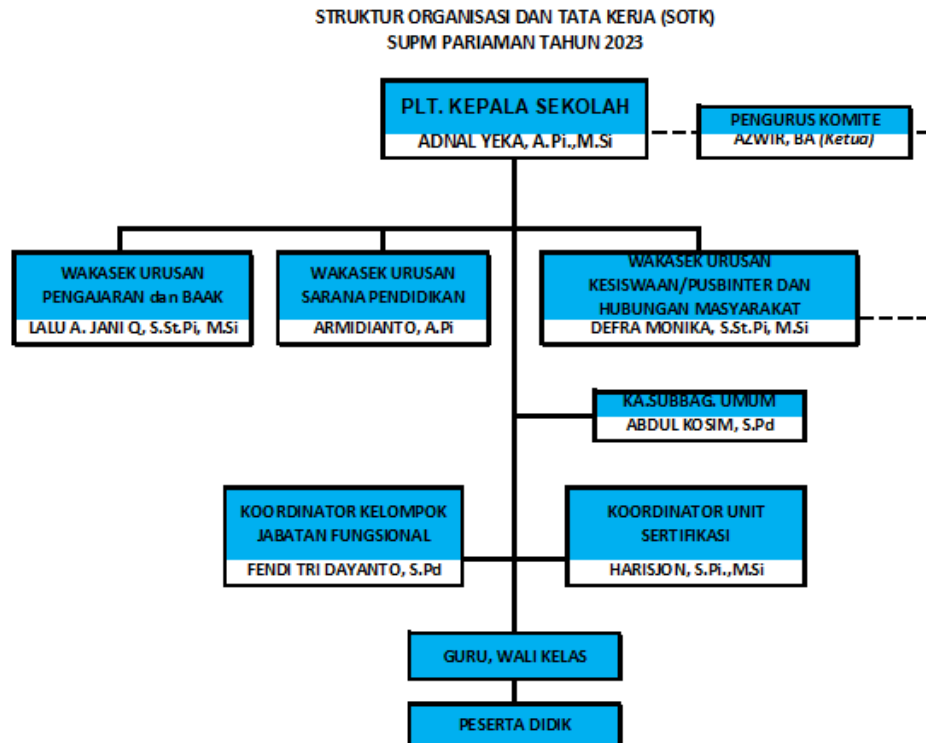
STRUKTUR ORGANISASI DAN TATA KERJA (SOTK)
SUPM PARIAMAN TAHUN 2023

PLT. KEPALA SEKOLAH
ADNAL YEKA, A.Pi.,M.Si

PENGURUS KOMITE
AZWIR, BA (Ketua)

WAKASEK URUSAN PENGAJARAN dan BAAK
LALU A. JANI Q, S.St.Pi, M.Si

WAKASEK URUSAN SARANA PENDIDIKAN
ARMIDIANTO, A.Pi

WAKASEK URUSAN KESISWAAN/PUSBINTER DAN HUBUNGAN MASYARAKAT
DEFRA MONIKA, S.St.Pi, M.Si

KA.SUBBAG. UMUM
ABDUL KOSIM, S.Pd

KOORDINATOR KELOMPOK JABATAN FUNGSIONAL
FENDI TRI DAYANTO, S.Pd

KOORDINATOR UNIT SERTIFIKASI
HARISJON, S.Pi.,M.Si

GURU, WALI KELAS

PESERTA DIDIK